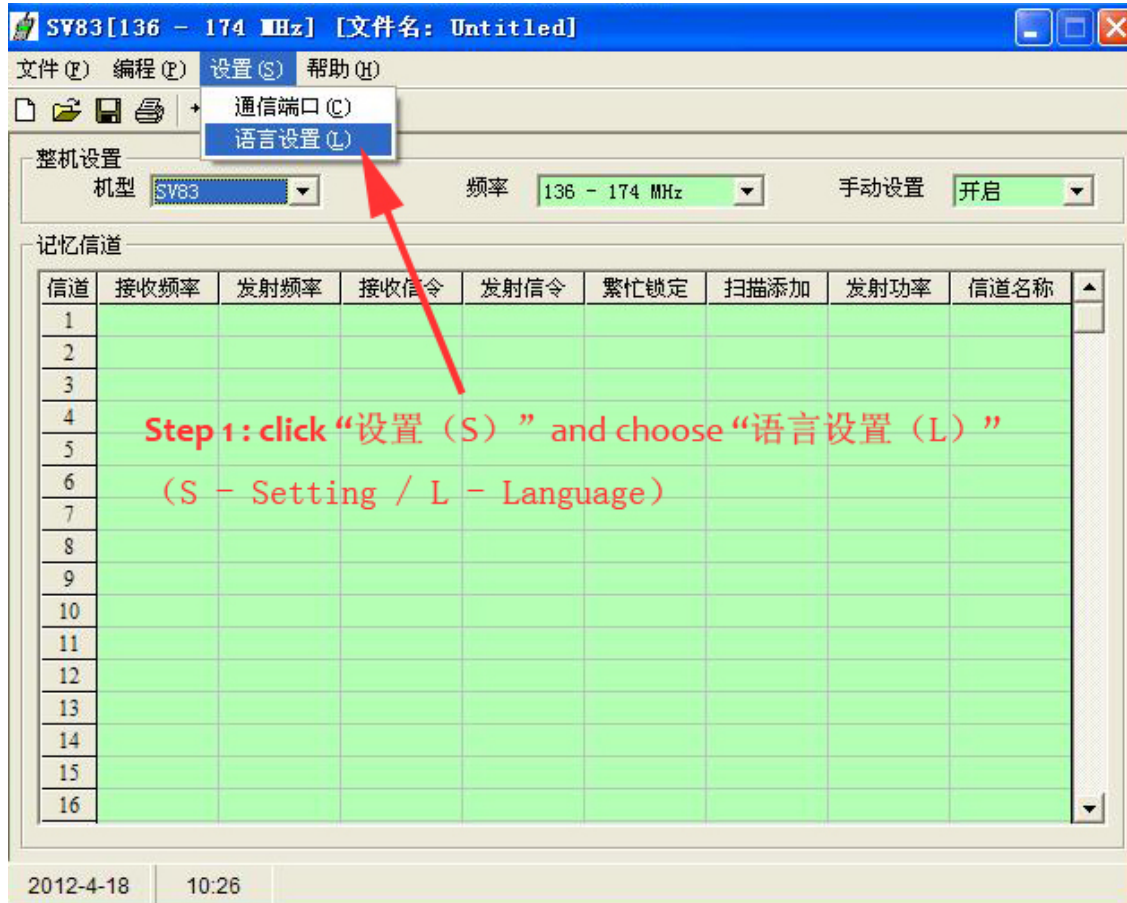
SV83[136 - 174 MHz] [文件名: Untitled]

文件(F) 编程(P) 设置(S) 帮助(H)

通信端口(C)
语言设置(L)

整机设置
机型 SV83
频率 136 - 174 MHz
手动设置 开启

记忆信道

| 信道 | 接收频率 | 发射频率 | 接收信令 | 发射信令 | 繁忙锁定 | 扫描添加 | 发射功率 | 信道名称 |
|---|---|---|---|---|---|---|---|---|
| 1 | | | | | | | | |
| 2 | | | | | | | | |
| 3 | | | | | | | | |
| 4 | | | | | | | | |
| 5 | | | | | | | | |
| 6 | | | | | | | | |
| 7 | | | | | | | | |
| 8 | | | | | | | | |
| 9 | | | | | | | | |
| 10 | | | | | | | | |
| 11 | | | | | | | | |
| 12 | | | | | | | | |
| 13 | | | | | | | | |
| 14 | | | | | | | | |
| 15 | | | | | | | | |
| 16 | | | | | | | | |

Step 1 : click “设置（S）” and choose “语言设置（L）”
（S - Setting / L - Language）

2012-4-18 10:26